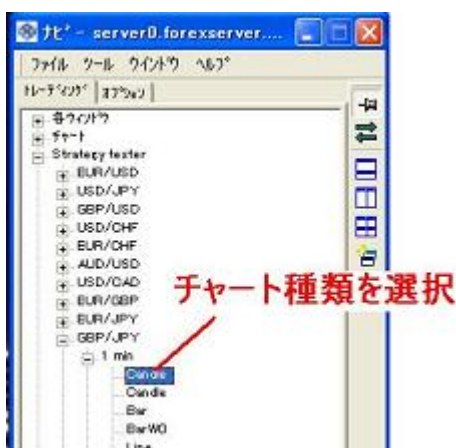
ﾅﾋﾞ - server0.forexserver....

ﾌｧｲﾙ ﾂｰﾙ ｳｲﾝﾄﾞｳ ﾍﾙﾌﾟ

ﾄﾚｰﾃﾞｨﾝｸﾞ ｵﾌﾟｼｮﾝ

子ｳｨﾝﾄﾞｳ
ﾁｬｰﾄ
Strategy tester
EUR/USD
USD/JPY
GBP/USD
USD/CHF
EUR/CHF
AUD/USD
USD/CAD
EUR/GBP
EUR/JPY
GBP/JPY
1 min
Candle
Candle
Bar
BarWO
Line

チャート種類を選択